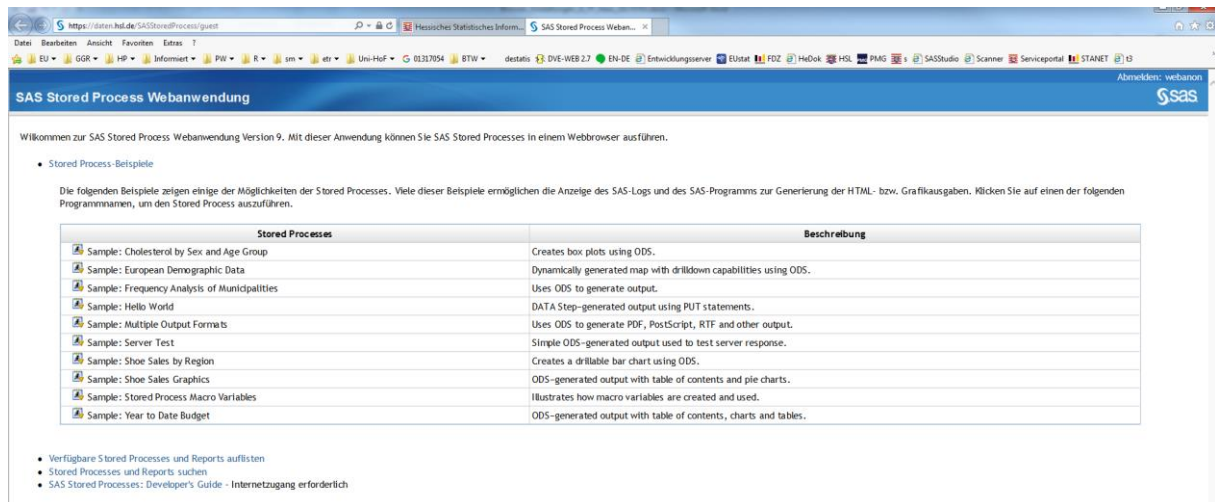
https://daten.hsl.de/SASStoredProcess/guest
Hessisches Statistisches Inform...
SAS Stored Process Weban...

Datei Bearbeiten Ansicht Favoriten Extras ?

EU ▾ GGR ▾ HP ▾ Informiert ▾ PW ▾ R ▾ sm ▾ etr ▾ Uni-HoF ▾ G 01317054 BTW ▾ destatis DVE-WEB 2.7 EN-DE Entwicklungsserver EUstat FDZ HeDok HSL PMG s SASStudio Scanner Serviceportal STANET t3

Abmelden: webanon

SAS Stored Process Webanwendung

sas

Willkommen zur SAS Stored Process Webanwendung Version 9. Mit dieser Anwendung können Sie SAS Stored Processes in einem Webbrowser ausführen.

- Stored Process-Beispiele

Die folgenden Beispiele zeigen einige der Möglichkeiten der Stored Processes. Viele dieser Beispiele ermöglichen die Anzeige des SAS-Logs und des SAS-Programms zur Generierung der HTML- bzw. Grafikausgaben. Klicken Sie auf einen der folgenden Programmnamen, um den Stored Process auszuführen.

| Stored Processes | Beschreibung |
|---|---|
| Sample: Cholesterol by Sex and Age Group | Creates box plots using ODS. |
| Sample: European Demographic Data | Dynamically generated map with drilldown capabilities using ODS. |
| Sample: Frequency Analysis of Municipalities | Uses ODS to generate output. |
| Sample: Hello World | DATA Step-generated output using PUT statements. |
| Sample: Multiple Output Formats | Uses ODS to generate PDF, PostScript, RTF and other output. |
| Sample: Server Test | Simple ODS-generated output used to test server response. |
| Sample: Shoe Sales by Region | Creates a drillable bar chart using ODS. |
| Sample: Shoe Sales Graphics | ODS-generated output with table of contents and pie charts. |
| Sample: Stored Process Macro Variables | Illustrates how macro variables are created and used. |
| Sample: Year to Date Budget | ODS-generated output with table of contents, charts and tables. |

- Verfügbare Stored Processes und Reports auflisten
- Stored Processes und Reports suchen
- SAS Stored Processes: Developer's Guide - Internetzugang erforderlich